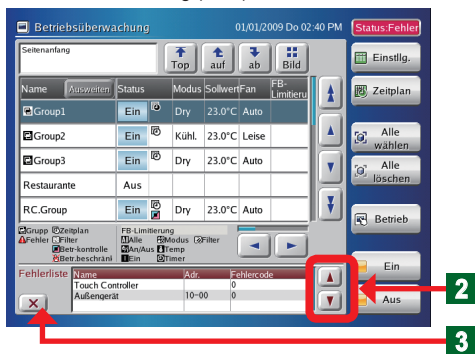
Betriebsüberwachung 01/01/2009 Do 02:40 PM Status:Fehler

Seitenanfang

Top auf ab Bild

Einstllg.

Zeitplan

Alle wählen

Alle löschen

Betrieb

Ein

Aus

| Name | Ausweiten | Status | | Modus | Sollwert | Fan | FB-Limitieru |
|---|---|---|---|---|---|---|---|
| Group1 | | Ein | | Dry | 23.0°C | Auto | |
| Group2 | | Ein | | Kühl. | 23.0°C | Leise | |
| Group3 | | Ein | | Dry | 23.0°C | Auto | |
| Restaurante | | Aus | | | | | |
| RC.Group | | Ein | | Dry | 23.0°C | Auto | |

Grupp Zeitplan
Fehler Filter
Betr-kontrolle
Betr.beschränk

FB-Limitierung
Alle Modus Filter
An/Aus Temp
Ein Timer

Fehlerliste

| Name | Adr. | Fehlercode |
|---|---|---|
| Touch Controller | | 0 |
| Außengerät | 10−00 | 0 |

2

3